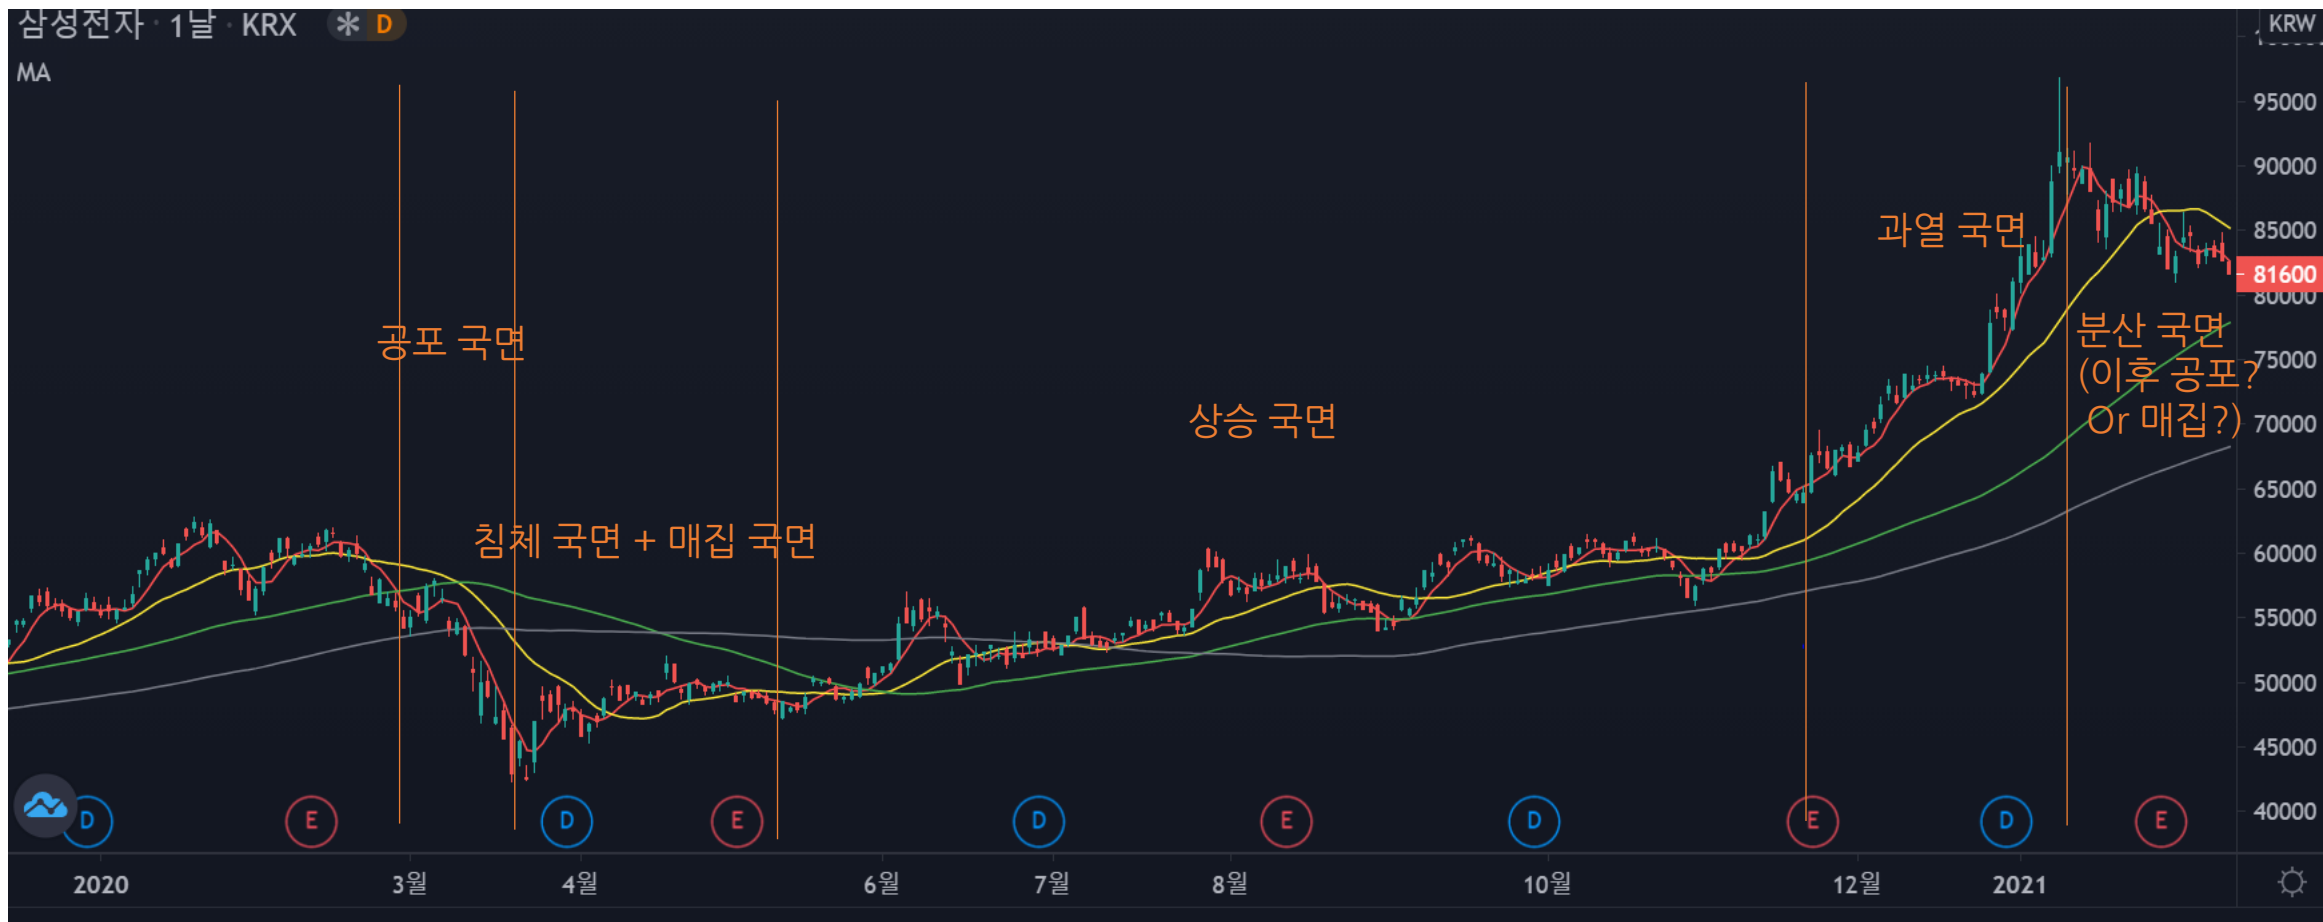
삼성전자 · 1날 · KRX D

MA

KRW

공포 국면

침체 국면 + 매집 국면

상승 국면

과열 국면

분산 국면
(이후 공포?
Or 매집?)

95000
90000
85000
81600
80000
75000
70000
65000
60000
55000
50000
45000
40000

D E D E D E D E D E

2020 3월 4월 6월 7월 8월 10월 12월 2021